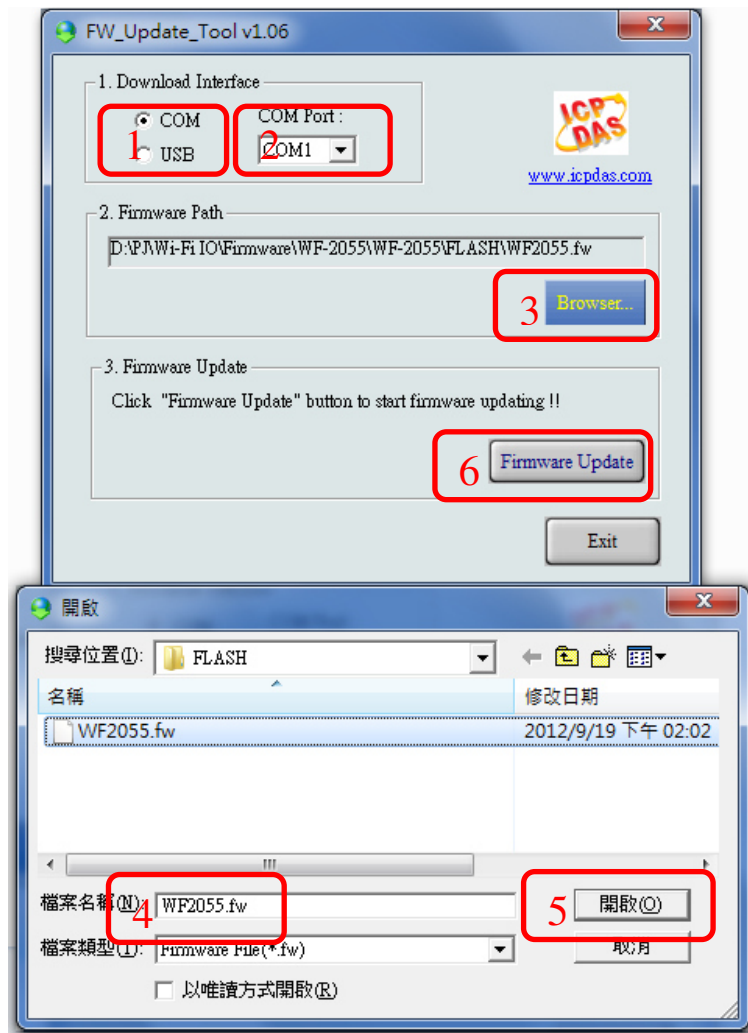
FW_Update_Tool v1.06

1. Download Interface

COM

USB

1

COM Port :

2

COM1

ICP DAS

www.icpdas.com

2. Firmware Path

D:\PJ\Wi-Fi IO\Firmware\WF-2055\WF-2055\FLASH\WF2055.fw

3

Browser...

3. Firmware Update

Click "Firmware Update" button to start firmware updating !!

6

Firmware Update

Exit

開啟

搜尋位置(I): FLASH

名稱

修改日期

WF2055.fw

2012/9/19 下午 02:02

檔案名稱(N): WF2055.fw

4

5

開啟(O)

檔案類型(T): Firmware File(*.fw)

取消

以唯讀方式開啟(R)